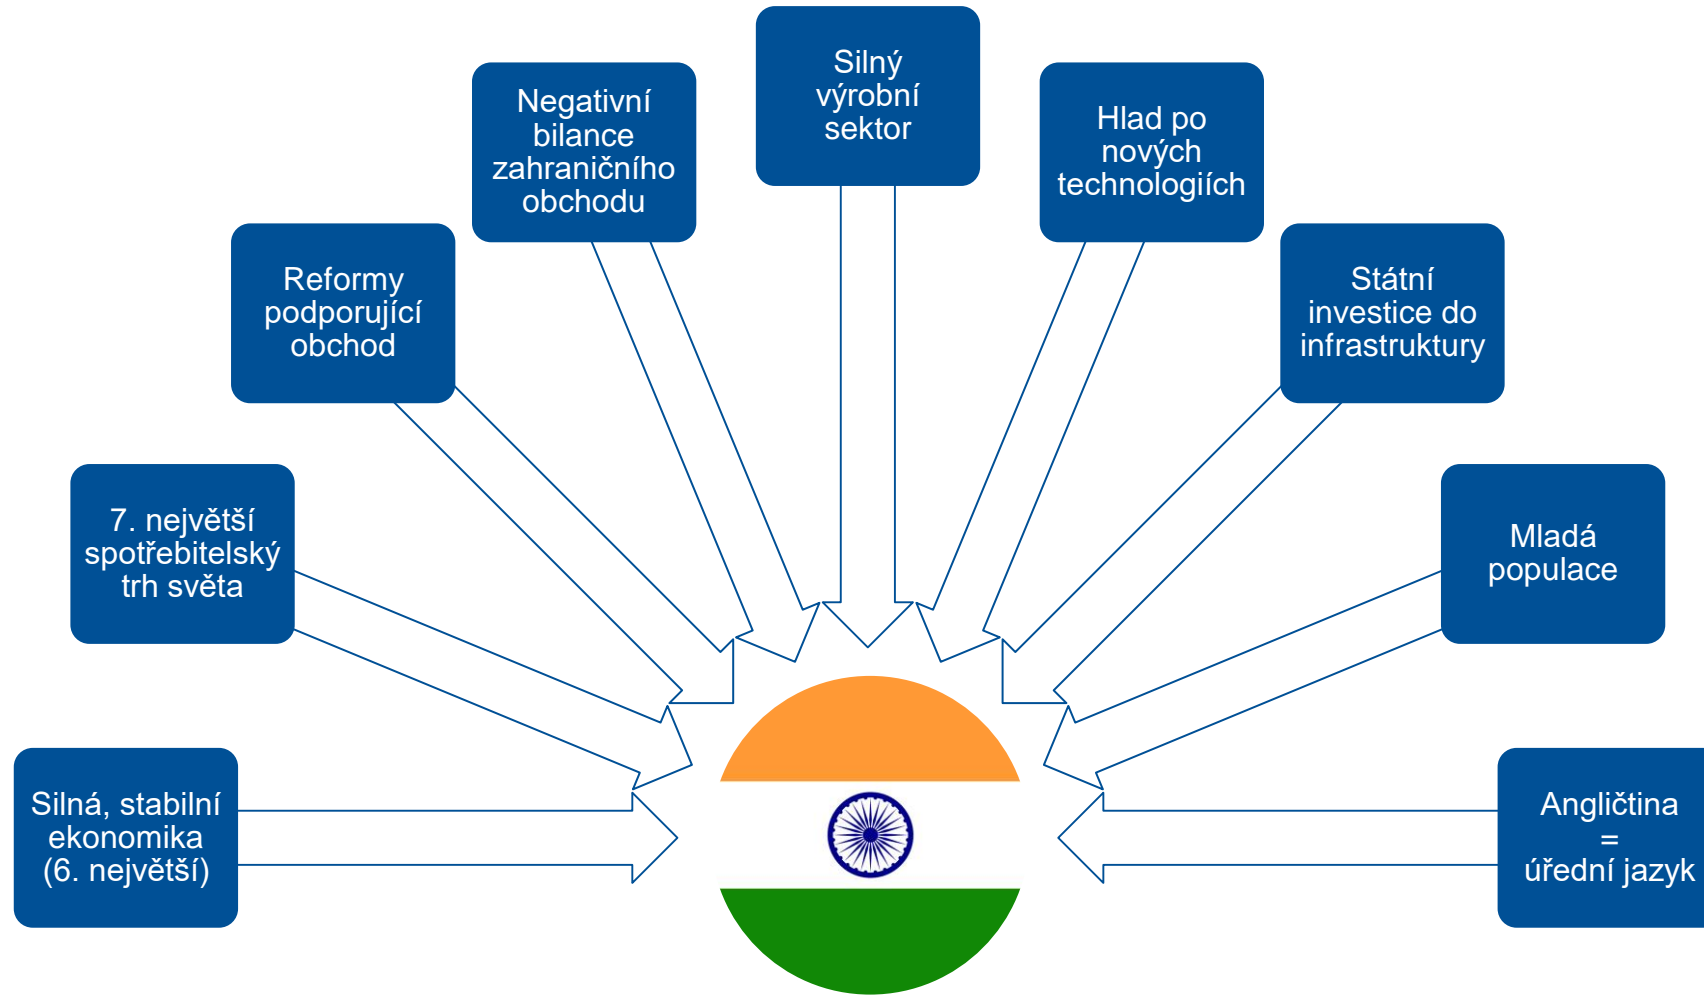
Silný výrobní sektor

Negativní bilance zahraničního obchodu

Hlad po nových technologiích

Reformy podporující obchod

Státní investice do infrastruktury

7. největší spotřebitelský trh světa

Mladá populace

Silná, stabilní ekonomika (6. největší)

Angličtina = úřední jazyk